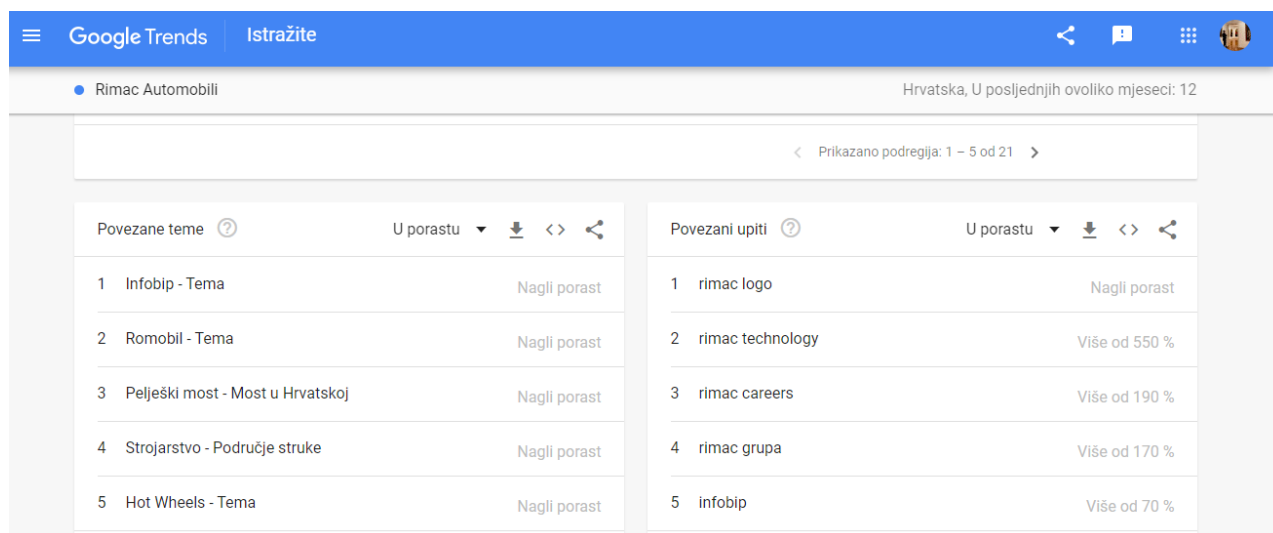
Google Trends Istražite

Rimac Automobili

Hrvatska, U posljednjih ovoliko mjeseci: 12

Prikazano podregija: 1 – 5 od 21

Povezane teme

U porastu

| | | |
|---|---|---|
| 1 | Infobip - Tema | Nagli porast |
| 2 | Romobil - Tema | Nagli porast |
| 3 | Pelješki most - Most u Hrvatskoj | Nagli porast |
| 4 | Strojarstvo - Područje struke | Nagli porast |
| 5 | Hot Wheels - Tema | Nagli porast |

Povezani upiti

U porastu

| | | |
|---|---|---|
| 1 | rimac logo | Nagli porast |
| 2 | rimac technology | Više od 550 % |
| 3 | rimac careers | Više od 190 % |
| 4 | rimac grupa | Više od 170 % |
| 5 | infobip | Više od 70 % |